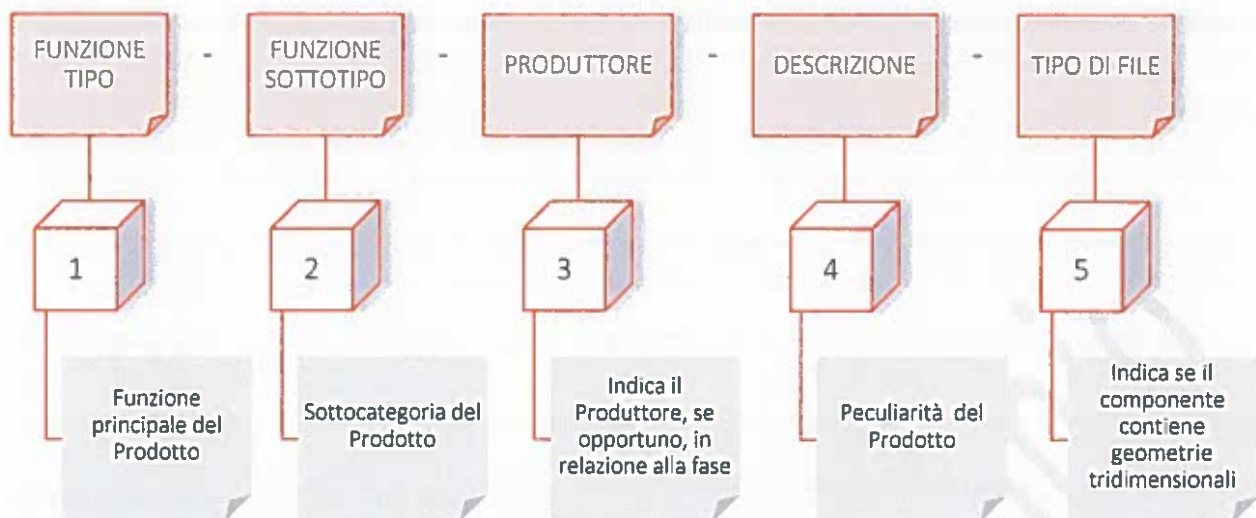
FUNZIONE TIPO - FUNZIONE SOTTOTIPO - PRODUTTORE - DESCRIZIONE - TIPO DI FILE

1

2

3

4

5

Funzione principale del Prodotto

Sottocategoria del Prodotto

Indica il Produttore, se opportuno, in relazione alla fase

Peculiarità del Prodotto

Indica se il componente contiene geometrie tridimensionali